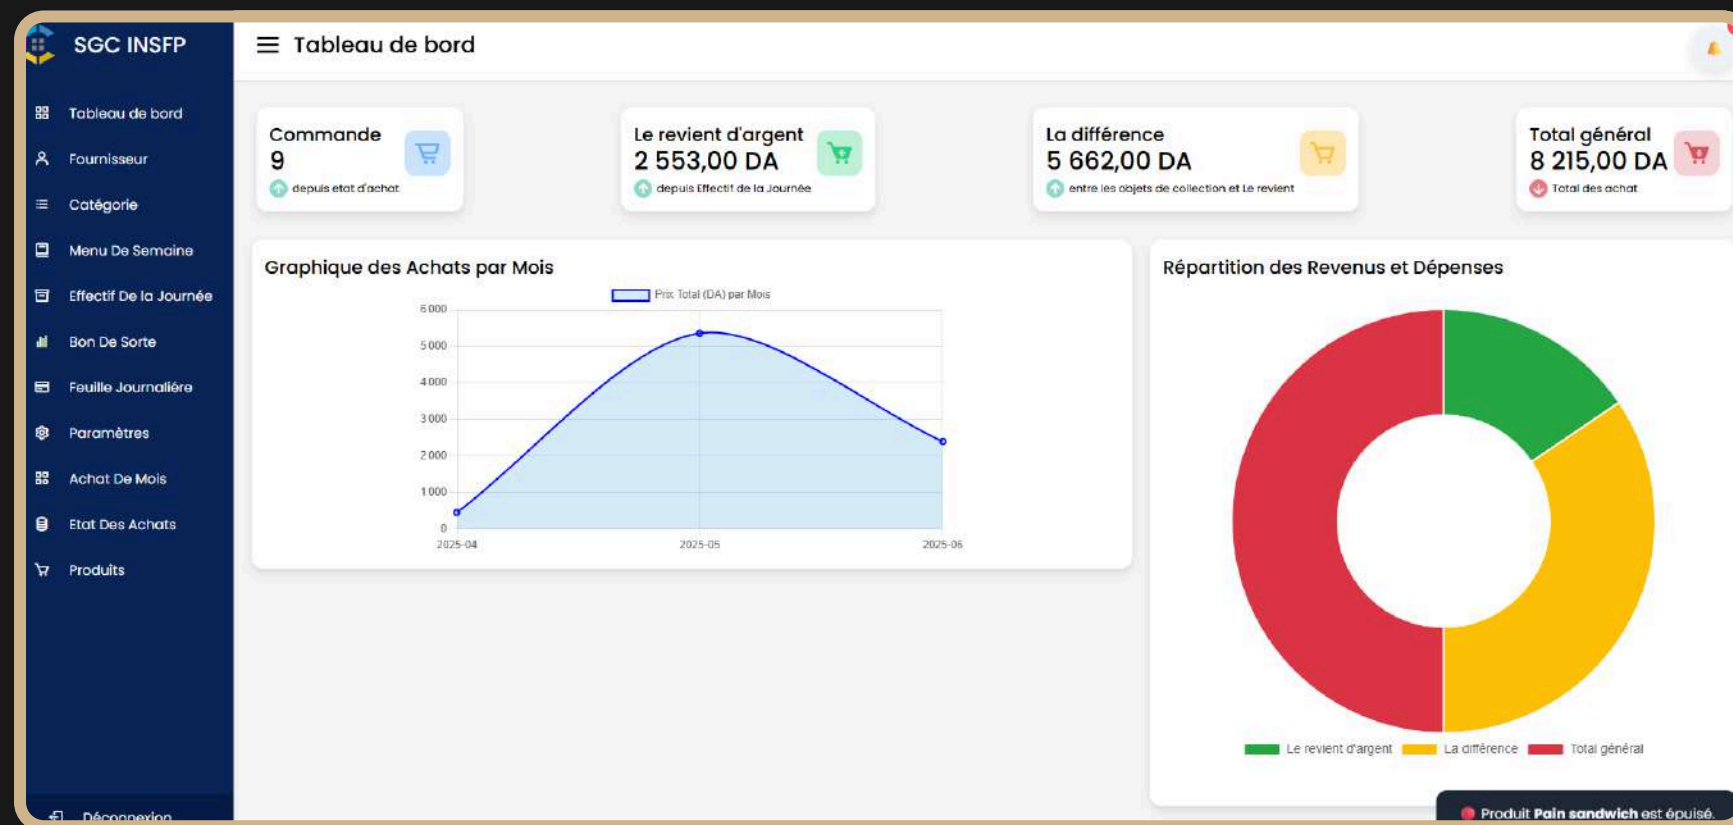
SGC INSFP

Tableau de bord
Fournisseur
Catégorie
Menu De Semaine
Effectif De la Journée
Bon De Sorte
Feuille Journalière
Paramètres
Achat De Mois
Etat Des Achats
Produits

Déconnexion

Tableau de bord

Commande
9
depuis etat d'achat

Le revient d'argent
2 553,00 DA
depuis Effectif de la Journée

La différence
5 662,00 DA
entre les objets de collection et le revient

Total général
8 215,00 DA
Total des achat

Graphique des Achats par Mois

Prix Total (DA) par Mois

6 000
5 000
4 000
3 000
2 000
1 000
0
2025-04
2025-05
2025-06

Répartition des Revenus et Dépenses

Le revient d'argent
La différence
Total général

Produit Pain sandwich est épuisé.